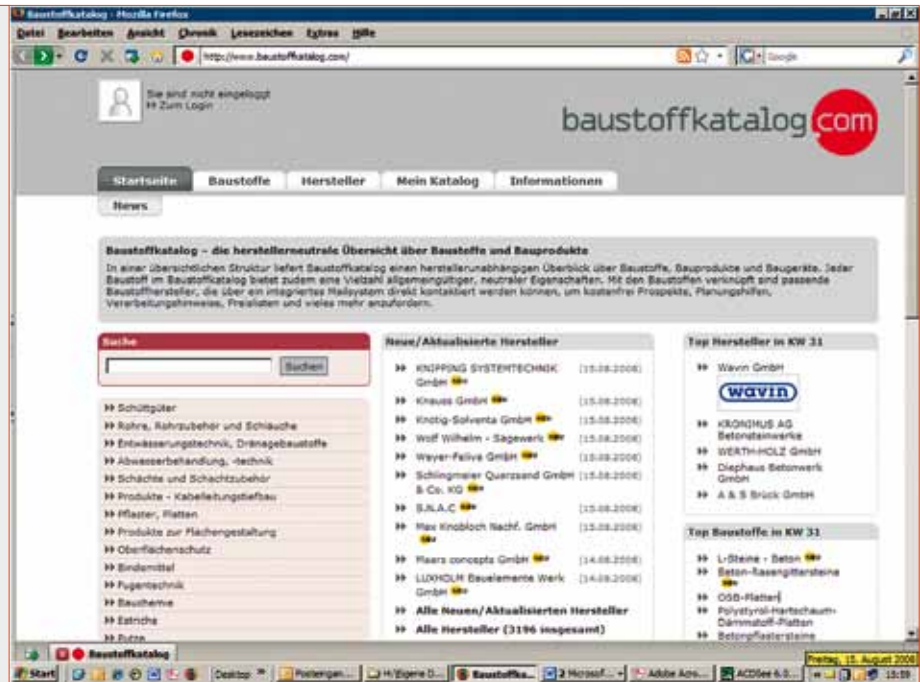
Baustoffkatalog - Mozilla Firefox

Datei Bearbeiten Ansicht Chronik Lesezeichen Extras Hilfe

http://www.baustoffkatalog.com/

Google

Sie sind nicht eingeloggt
» Zum Login

baustoffkatalog.com

Startseite Baustoffe Hersteller Mein Katalog Informationen

News

Baustoffkatalog – die herstellerneutrale Übersicht über Baustoffe und Bauprodukte

In einer übersichtlichen Struktur liefert Baustoffkatalog einen herstellerunabhängigen Überblick über Baustoffe, Bauprodukte und Baugeräte. Jeder Baustoff im Baustoffkatalog bietet zudem eine Vielzahl allgemeingültiger, neutraler Eigenschaften. Mit den Baustoffen verknüpft sind passende Baustoffhersteller, die über ein integriertes Mailsystem direkt kontaktiert werden können, um kostenfrei Prospekte, Planungshilfen, Verarbeitungshinweise, Preislisten und vieles mehr anzufordern.

Suche

Suchen

» Schüttgüter
» Rohre, Rohrzubehör und Schläuche
» Entwässerungstechnik, Dränagebaustoffe
» Abwasserbehandlung, -technik
» Schächte und Schachtzubehör
» Produkte - Kabelleitungstiefbau
» Pflaster, Platten
» Produkte zur Flächengestaltung
» Oberflächenschutz
» Bindemittel
» Fugentechnik
» Bauchemie
» Estriche
» Putze

Neue/Aktualisierte Hersteller

» KNIPPING SYSTEMTECHNIK GmbH [15.08.2008]
» Knauss GmbH [15.08.2008]
» Knotig-Solventa GmbH [15.08.2008]
» Wolf Wilhelm - Sägewerk [15.08.2008]
» Weyer-Feliva GmbH [15.08.2008]
» Schlingmaier Quarzsand GmbH & Co. KG [15.08.2008]
» S.N.A.C [15.08.2008]
» Max Knobloch Nachf. GmbH [15.08.2008]
» Maars concepts GmbH [14.08.2008]
» LUXHOLM Bauelemente Werk GmbH [14.08.2008]
» Alle Neuen/Aktualisierten Hersteller
» Alle Hersteller (3196 insgesamt)

Top Hersteller in KW 31

» Wavin GmbH
wavin
» KRONIMUS AG Betonsteinwerke
» WERTH-HOLZ GmbH
» Diephaus Betonwerk GmbH
» A & S Brück GmbH

Top Baustoffe in KW 31

» L-Steine - Beton
» Beton-Rasengittersteine
» OSB-Platten
» Polystyrol-Hartschaum-Dämmstoff-Platten
» Betonpflastersteine

Baustoffkatalog

Start Desktop Posteingan... H:/Eigene D... Baustoffka... 2 Microsof... Adobe Acro... ACDSee 6.0...
Freitag, 15. August 2008
15:59